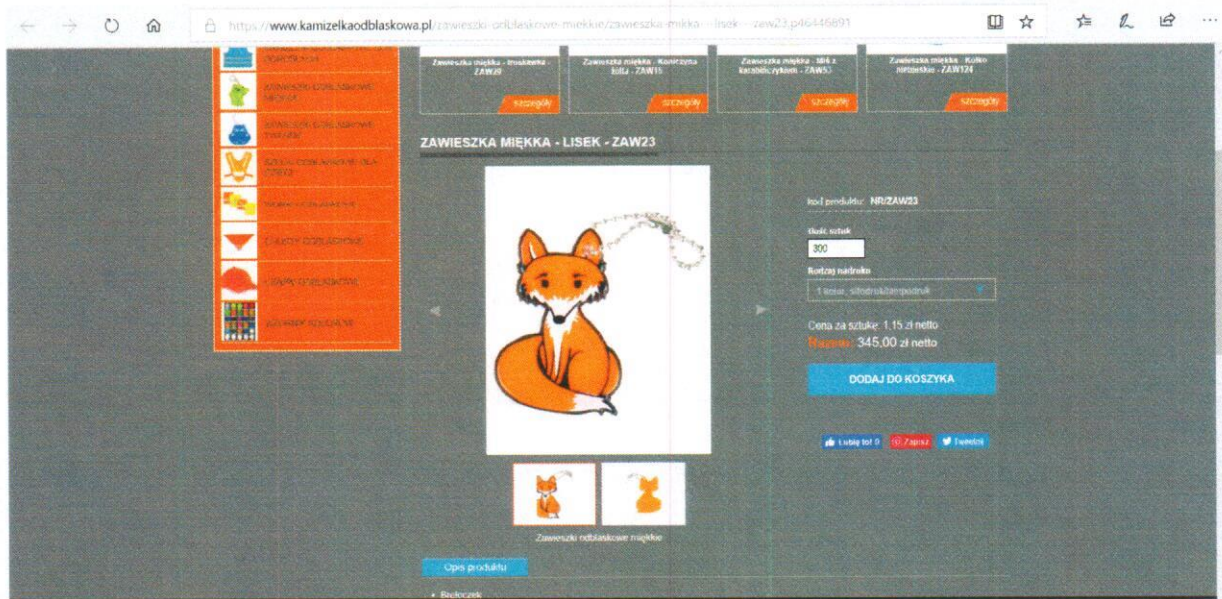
https://www.kamizelkaodblaskowa.pl/zawieszki-odblaskowe-miekkie/zawieszka-miekka---lisek---zaw23,p46446891

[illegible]

ZAWIESZKI ODBLASKOWE MIĘKKIE

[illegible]

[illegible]

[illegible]

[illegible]

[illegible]

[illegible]

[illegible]

Zawieszka miękka - Truskawka - ZAW29
szczegóły

Zawieszka miękka - Koniczyna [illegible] - ZAW1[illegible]
szczegóły

Zawieszka miękka - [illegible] z karabińczykiem - ZAW5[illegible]
szczegóły

Zawieszka miękka - Kółko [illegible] - ZAW124
szczegóły

ZAWIESZKA MIĘKKA - LISEK - ZAW23

Kod produktu: NR/ZAW23

Ilość sztuk
300

Rodzaj nadruku
1 kolor, sitodruk/tampodruk

Cena za sztukę: 1,15 zł netto
Razem: 345,00 zł netto

DODAJ DO KOSZYKA

Lubię to! 0
Zapisz
Tweetnij

Zawieszki odblaskowe miękkie

Opis produktu

• Breloczek